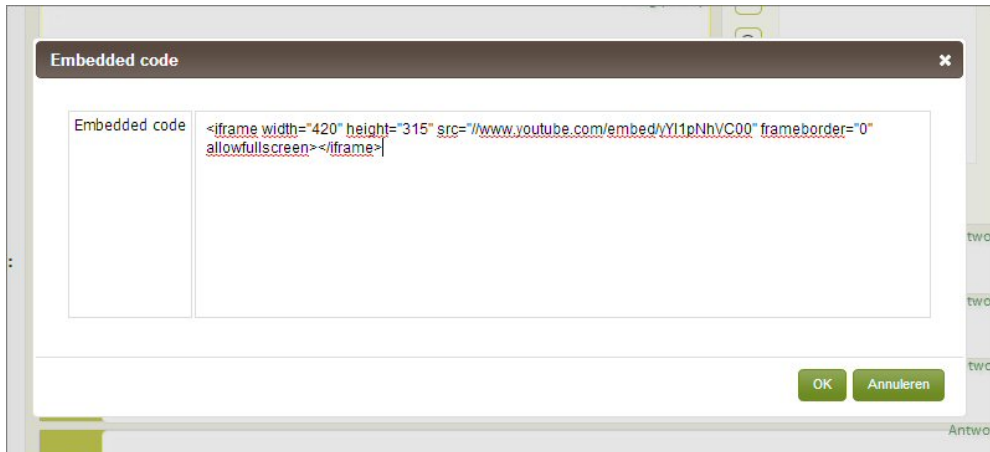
Embedded code ✖

| Embedded code | <iframe width="420" height="315" src="//www.youtube.com/embed/vYI1pNhVC00" frameborder="0" allowfullscreen></iframe> |
|---|---|

OK Annuleren

Antwo
twoo
twoo
Antwo